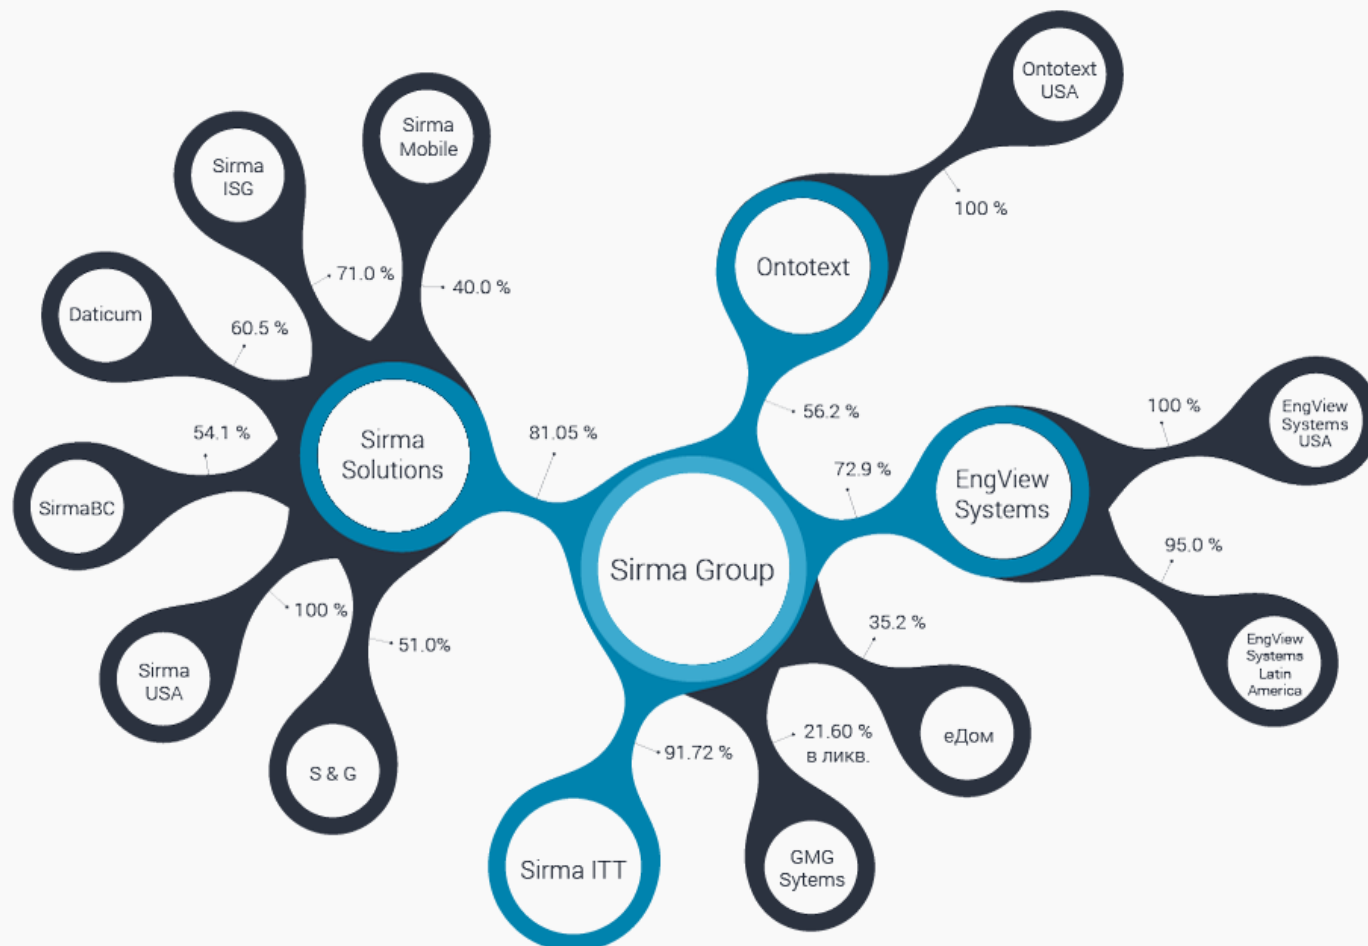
Ontotext USA

100 %

Sirma Mobile

Sirma ISG

Ontotext

71.0 %

40.0 %

Daticum

60.5 %

56.2 %

100 %

EngView Systems USA

54.1 %

Sirma Solutions

81.05 %

72.9 %

EngView Systems

SirmaBC

Sirma Group

95.0 %

100 %

51.0%

35.2 %

Sirma USA

EngView Systems Latin America

21.60 % в ликв.

еДом

91.72 %

S & G

GMG Sytems

Sirma ITT